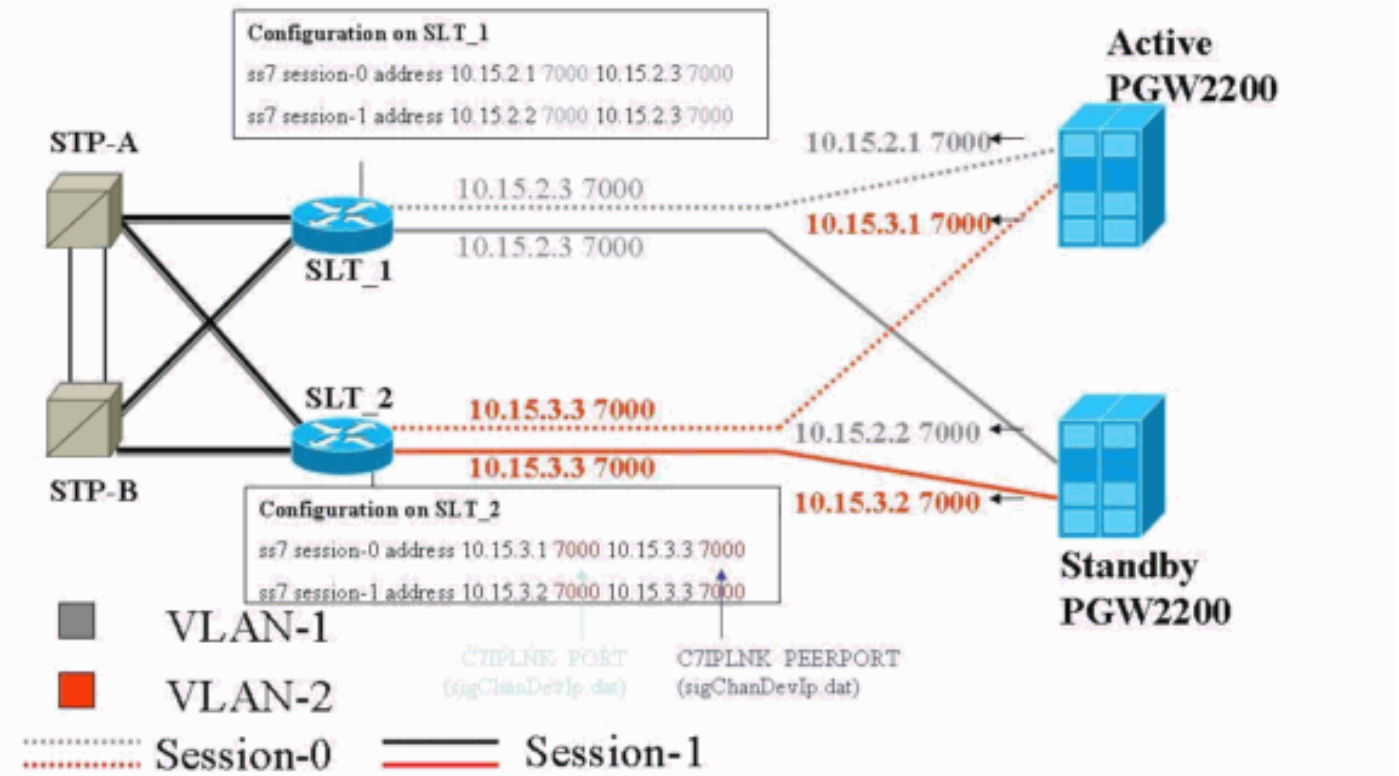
Configuration on SLT_1
ss7 session-0 address 10.15.2.1 7000 10.15.2.3 7000
ss7 session-1 address 10.15.2.2 7000 10.15.2.3 7000

Active PGW2200

STP-A

10.15.2.1 7000

10.15.2.3 7000

10.15.3.1 7000

SLT_1

10.15.2.3 7000

SLT_2

10.15.3.3 7000

10.15.2.2 7000

10.15.3.3 7000

STP-B

10.15.3.2 7000

Configuration on SLT_2
ss7 session-0 address 10.15.3.1 7000 10.15.3.3 7000
ss7 session-1 address 10.15.3.2 7000 10.15.3.3 7000

Standby PGW2200

VLAN-1

VLAN-2

C7IPLNK PORT (sigChanDevIp.dat)

C7IPLNK PEERPORT (sigChanDevIp.dat)

Session-0

Session-1